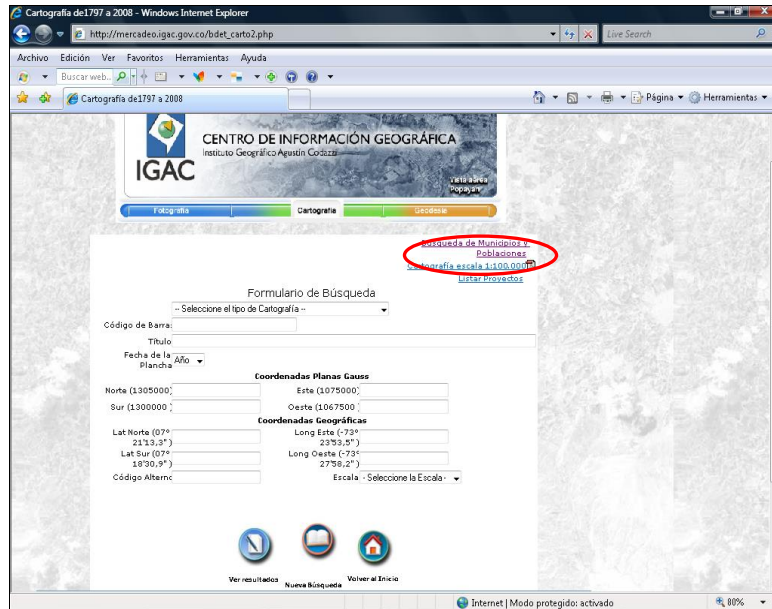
Cartografía de1797 a 2008 - Windows Internet Explorer

http://mercadeo.igac.gov.co/bdet_carto2.php

Live Search

Archivo Edición Ver Favoritos Herramientas Ayuda

Buscar web..

Cartografía de1797 a 2008

Página ▾ Herramientas ▾

CENTRO DE INFORMACIÓN GEOGRÁFICA
Instituto Geográfico Agustín Codazzi

IGAC

Vista aérea Popayán

Fotografía | Cartografía | Geodesia

Búsqueda de Municipios y Poblaciones
Cartografía escala 1:100.000
Listar Proyectos

Formulario de Búsqueda

-- Seleccione el tipo de Cartografía --

Código de Barras

Título

Fecha de la Plancha Año

Coordenadas Planas Gauss

Norte (1305000)

Este (1075000)

Sur (1300000)

Oeste (1067500)

Coordenadas Geográficas

Lat Norte (07° 21'13,3")

Long Este (-73° 23'53,5")

Lat Sur (07° 18'30,9")

Long Oeste (-73° 27'58,2")

Código Alterno

Escala - Seleccione la Escala -

Ver resultados

Nueva Búsqueda

Volver al Inicio

Internet | Modo protegido: activado

80%